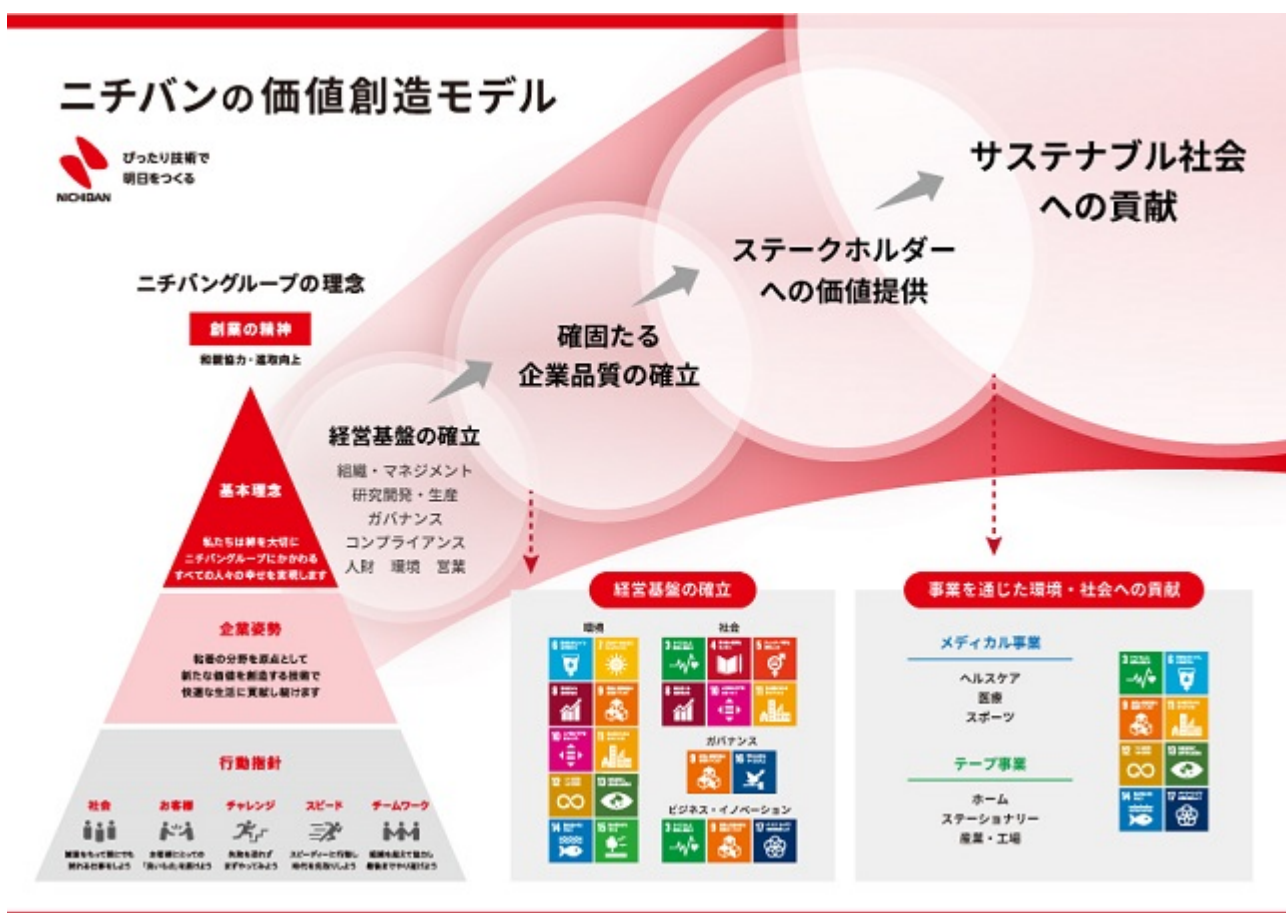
ニチバンの価値創造モデル

ぴったり技術で
明日をつくる
NICHIBAN

ニチバングループの理念

創業の精神
和親協力・進取向上

基本理念
私たちは絆を大切に
ニチバングループにかかわる
すべての人々の幸せを実現します

企業姿勢
粘着の分野を原点として
新たな価値を創造する技術で
快適な生活に貢献し続けます

行動指針
社会
お客様
チャレンジ
スピード
チームワーク

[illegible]

経営基盤の確立
組織・マネジメント
研究開発・生産
ガバナンス
コンプライアンス
人財　環境　営業

確固たる
企業品質の確立

ステークホルダー
への価値提供

サステナブル社会
への貢献

経営基盤の確立
環境
社会
ガバナンス
ビジネス・イノベーション

事業を通じた環境・社会への貢献
メディカル事業
ヘルスケア
医療
スポーツ
テープ事業
ホーム
ステーショナリー
産業・工場